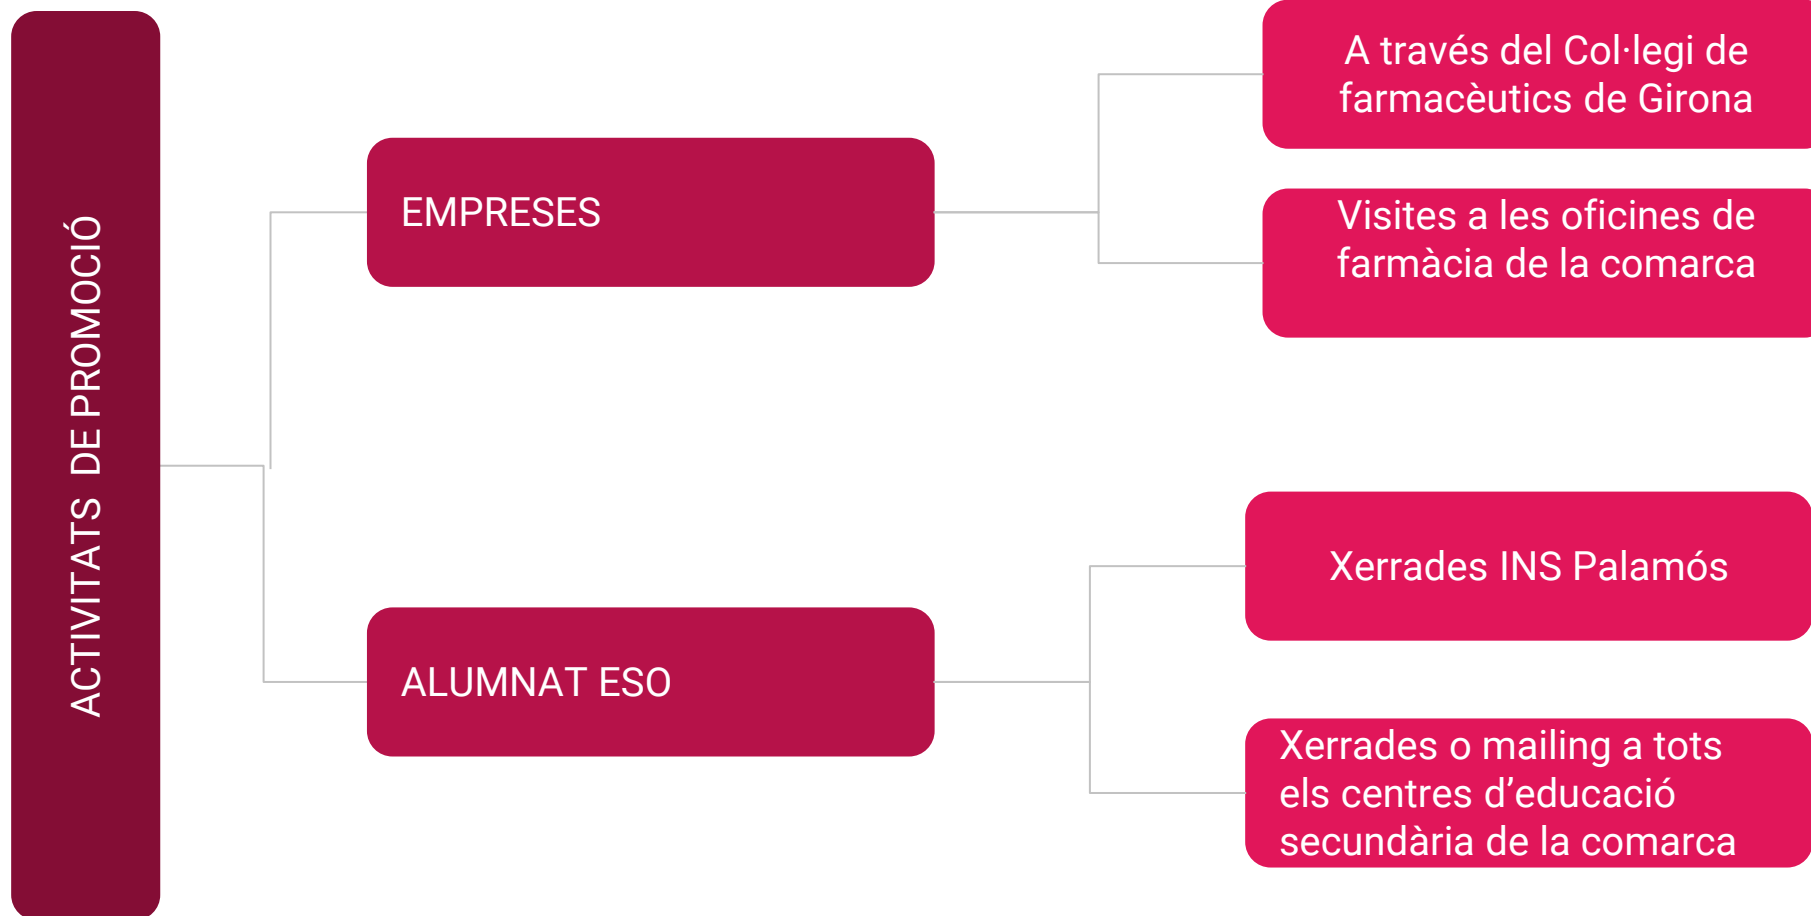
ACTIVITATS DE PROMOCIÓ

EMPRESES

A través del Col·legi de farmacèutics de Girona

Visites a les oficines de farmàcia de la comarca

ALUMNAT ESO

Xerrades INS Palamós

Xerrades o mailing a tots els centres d’educació secundària de la comarca